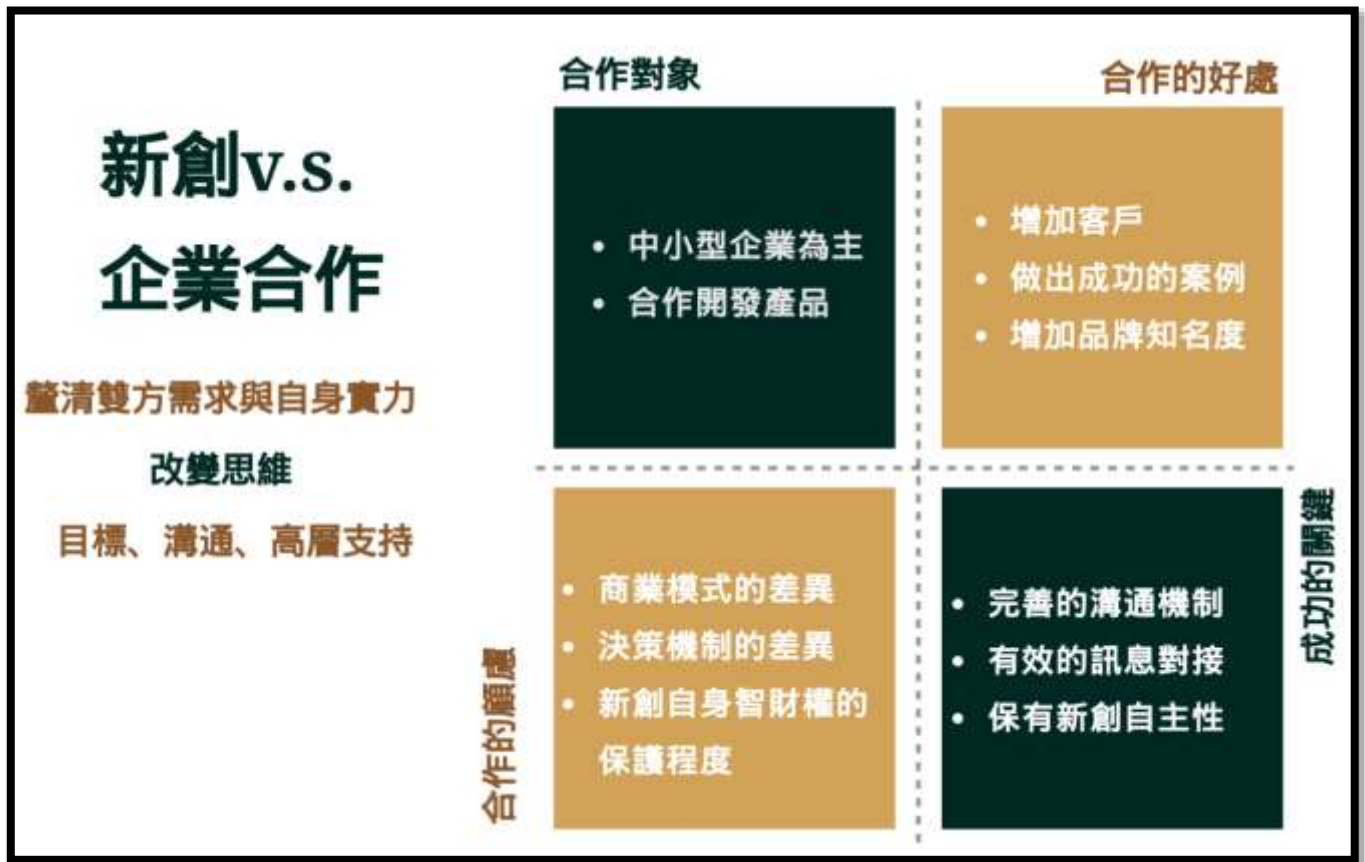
新創v.s.
企業合作

釐清雙方需求與自身實力

改變思維

目標、溝通、高層支持

合作對象

• 中小型企業為主
• 合作開發產品

合作的好處

• 增加客戶
• 做出成功的案例
• 增加品牌知名度

合作的顧慮

• 商業模式的差異
• 決策機制的差異
• 新創自身智財權的保護程度

成功的關鍵

• 完善的溝通機制
• 有效的訊息對接
• 保有新創自主性